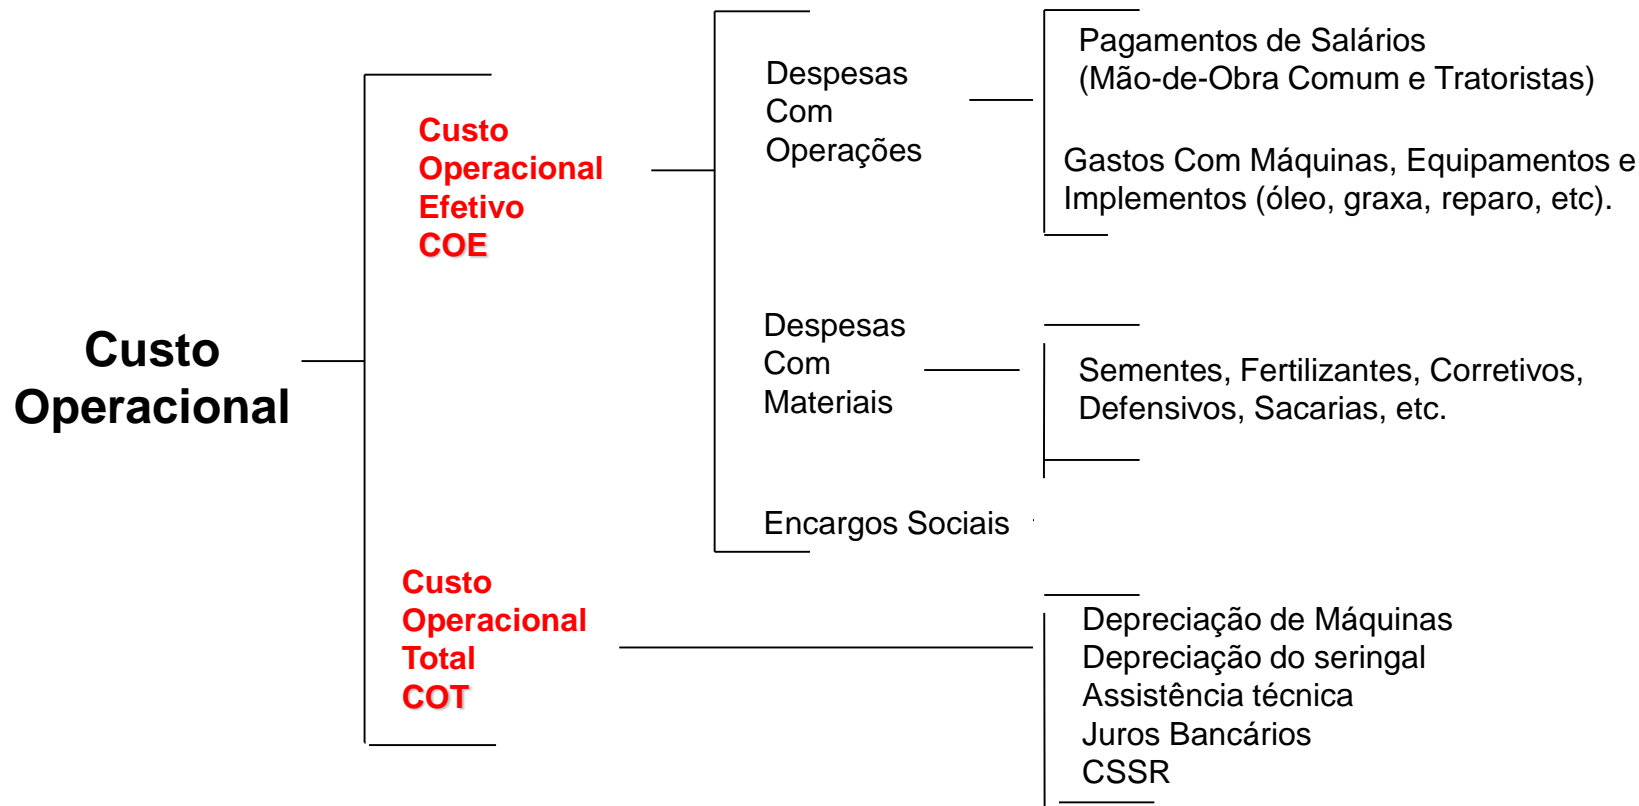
Custo Operacional

Custo Operacional Efetivo COE

Despesas Com Operações

Pagamentos de Salários (Mão-de-Obra Comum e Tratoristas)

Gastos Com Máquinas, Equipamentos e Implementos (óleo, graxa, reparo, etc).

Despesas Com Materiais

Sementes, Fertilizantes, Corretivos, Defensivos, Sacarias, etc.

Encargos Sociais

Custo Operacional Total COT

Depreciação de Máquinas
Depreciação do seringal
Assistência técnica
Juros Bancários
CSSR